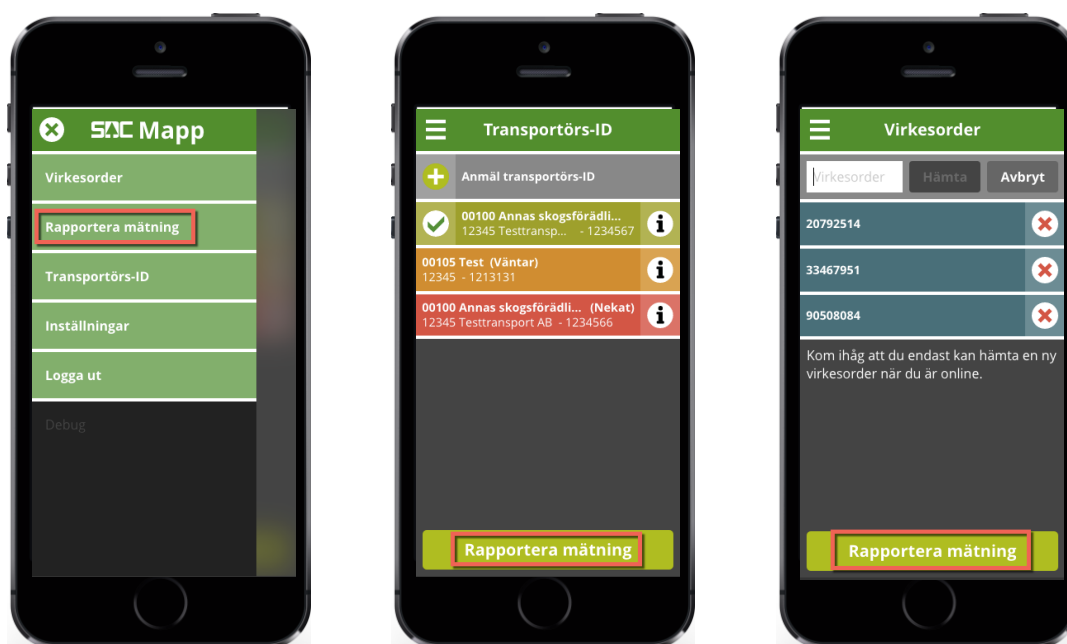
SDC Mapp

Virkesorder

Rapportera mätning

Transportörs-ID

Inställningar

Logga ut

Debug

Transportörs-ID

Anmäl transportörs-ID

00100 Annas skogsförädli...
12345 Testtransp... - 1234567

00105 Test (Väntar)
12345 - 1213131

00100 Annas skogsförädli... (Nekat)
12345 Testtransport AB - 1234566

Rapportera mätning

Virkesorder

Virkesorder

Hämta

Avbryt

20792514

33467951

90508084

Kom ihåg att du endast kan hämta en ny virkesorder när du är online.

Rapportera mätning